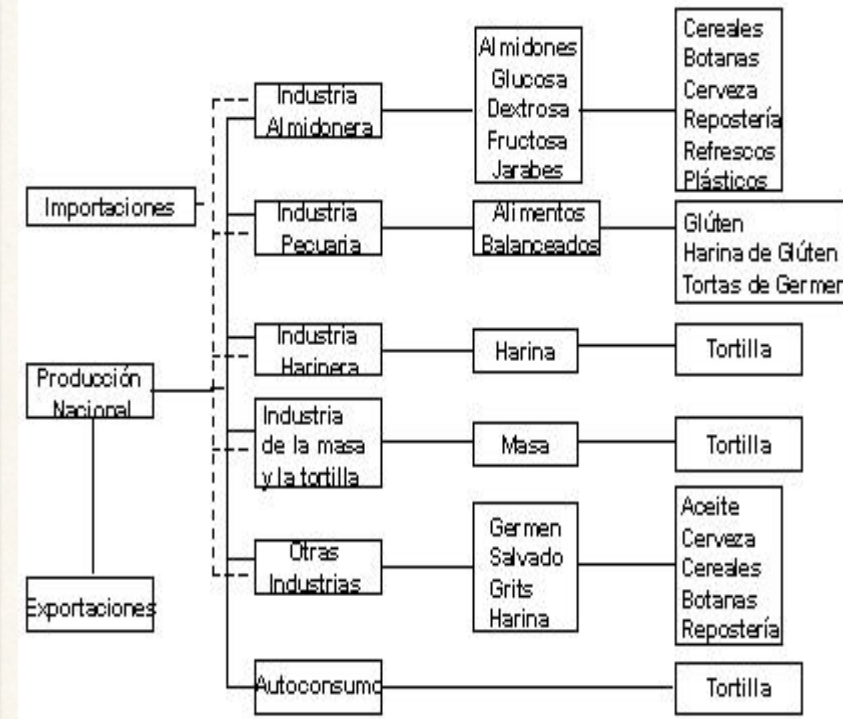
Importaciones

Producción Nacional

Exportaciones

Industria Almidonera

Almidones
Glucosa
Dextrosa
Fructosa
Jarabes

Cereales
Botanas
Cerveza
Repostería
Refrescos
Plásticos

Industria Pecuaria

Alimentos Balanceados

Glúten
Harina de Glúten
Tortas de Germen

Industria Harinera

Harina

Tortilla

Industria de la masa y la tortilla

Masa

Tortilla

Otras Industrias

Germen
Salvado
Grits
Harina

Aceite
Cerveza
Cereales
Botanas
Repostería

Autoconsumo

Tortilla